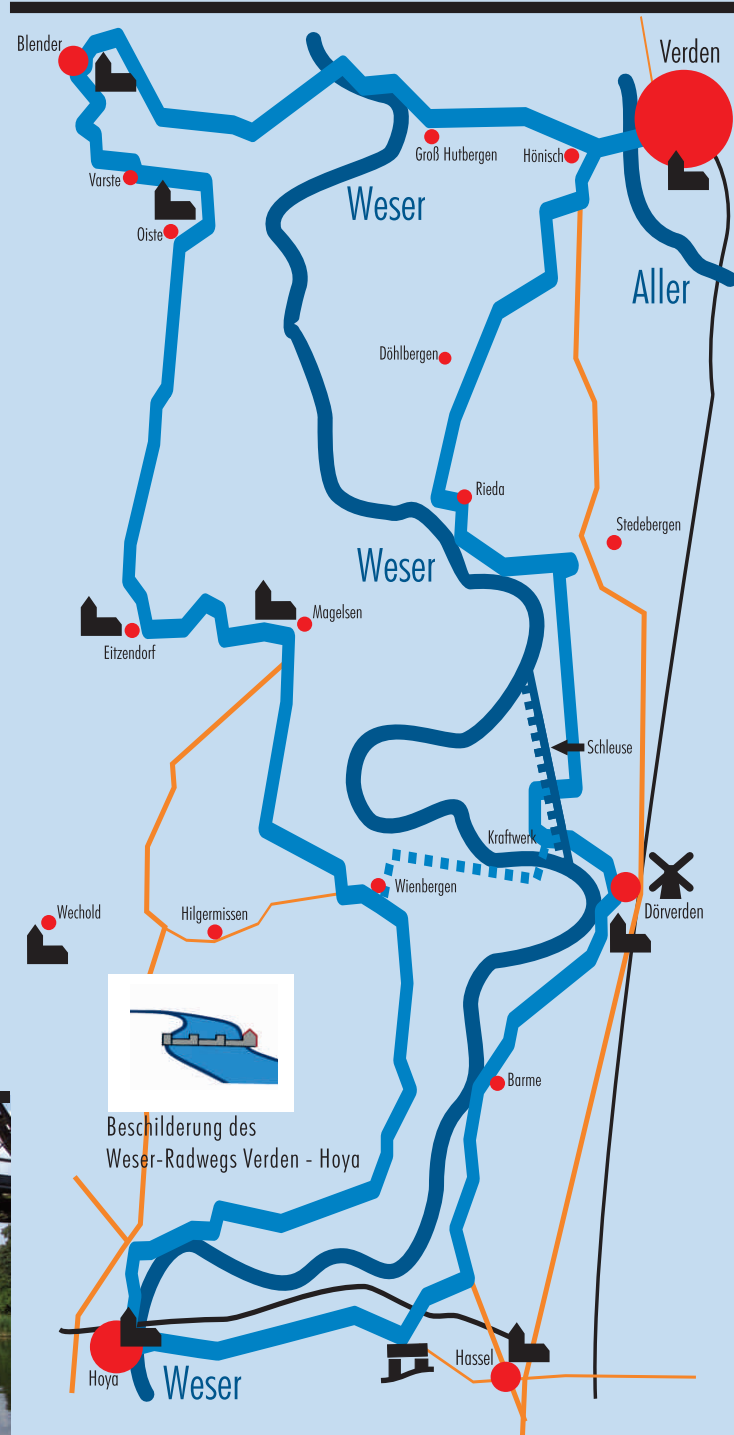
Blender
Verden
Groß Hutbergen
Hönisch
Varste
Weser
Oiste
Aller
Döhlbergen
Rieda
Stedebergen
Weser
Magelsen
Eitzendorf
Schleuse
Kraftwerk
Wienbergen
Dörverden
Wechold
Hilgermissen
Barme
Beschilderung des Weser-Radwegs Verden - Hoya
Hassel
Hoya
Weser